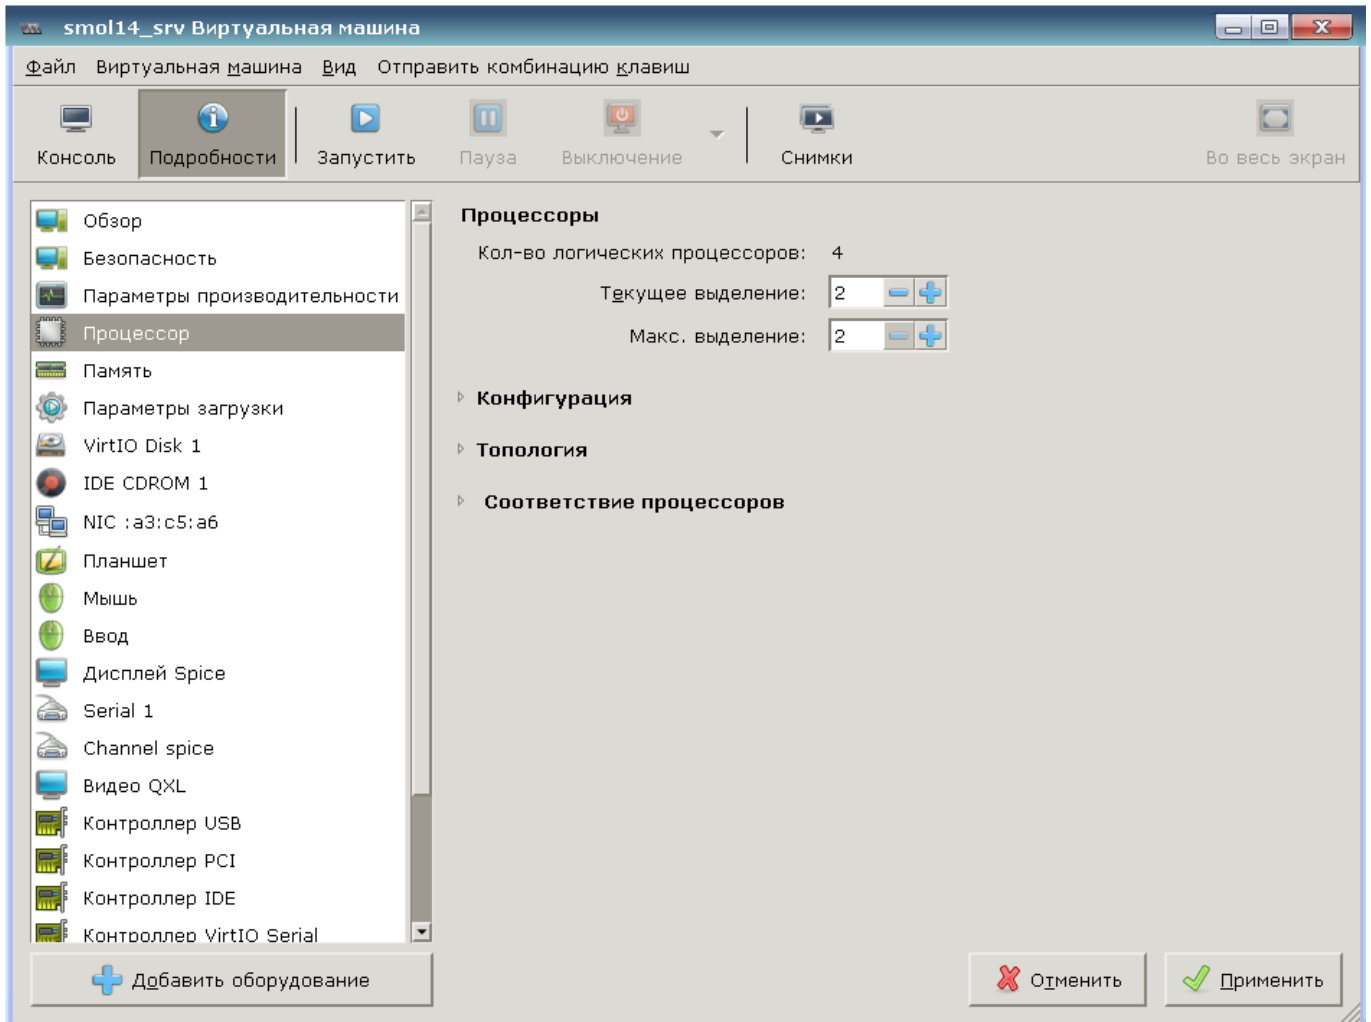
smol14_srv Виртуальная машина

Файл Виртуальная машина Вид Отправить комбинацию клавиш

Консоль Подробности Запустить Пауза Выключение Снимки Во весь экран

Обзор
Безопасность
Параметры производительности
Процессор
Память
Параметры загрузки
VirtIO Disk 1
IDE CDROM 1
NIC :a3:c5:a6
Планшет
Мышь
Ввод
Дисплей Spice
Serial 1
Channel spice
Видео QXL
Контроллер USB
Контроллер PCI
Контроллер IDE
Контроллер VirtIO Serial

Процессоры
Кол-во логических процессоров: 4
Текущее выделение: 2
Макс. выделение: 2

Конфигурация
Топология
Соответствие процессоров

Добавить оборудование

Отменить Применить